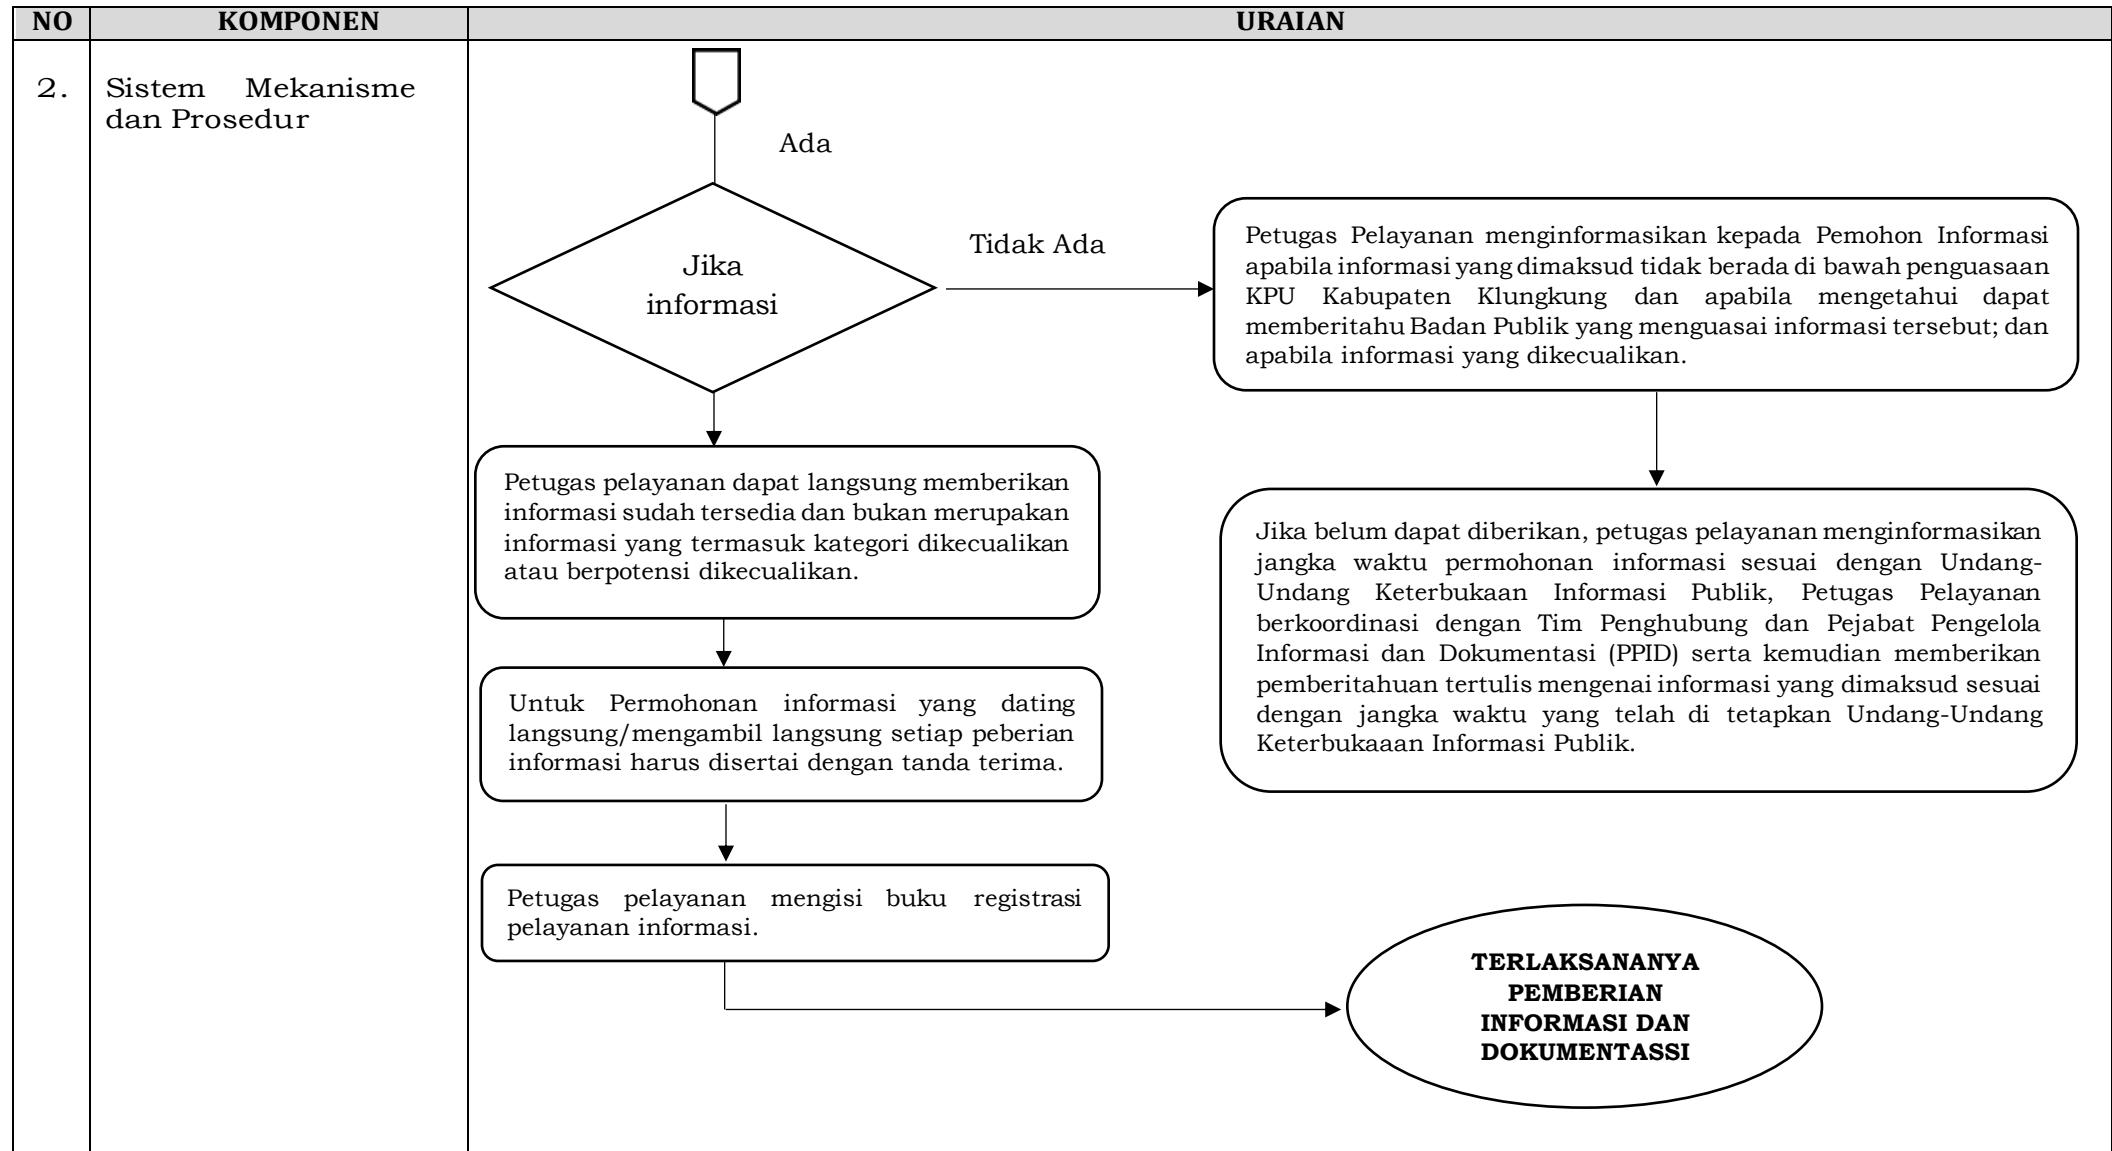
| NO | KOMPONEN | URAIAN |
|---|---|---|
| 2. | Sistem Mekanisme dan Prosedur | |

Ada

Jika informasi

Tidak Ada

Petugas Pelayanan menginformasikan kepada Pemohon Informasi apabila informasi yang dimaksud tidak berada di bawah penguasaan KPU Kabupaten Klungkung dan apabila mengetahui dapat memberitahu Badan Publik yang menguasai informasi tersebut; dan apabila informasi yang dikecualikan.

Petugas pelayanan dapat langsung memberikan informasi sudah tersedia dan bukan merupakan informasi yang termasuk kategori dikecualikan atau berpotensi dikecualikan.

Jika belum dapat diberikan, petugas pelayanan menginformasikan jangka waktu permohonan informasi sesuai dengan Undang-Undang Keterbukaan Informasi Publik, Petugas Pelayanan berkoordinasi dengan Tim Penghubung dan Pejabat Pengelola Informasi dan Dokumentasi (PPID) serta kemudian memberikan pemberitahuan tertulis mengenai informasi yang dimaksud sesuai dengan jangka waktu yang telah di tetapkan Undang-Undang Keterbukaaan Informasi Publik.

Untuk Permohonan informasi yang dating langsung/mengambil langsung setiap peberian informasi harus disertai dengan tanda terima.

Petugas pelayanan mengisi buku registrasi pelayanan informasi.

TERLAKSANANYA PEMBERIAN INFORMASI DAN DOKUMENTASSI